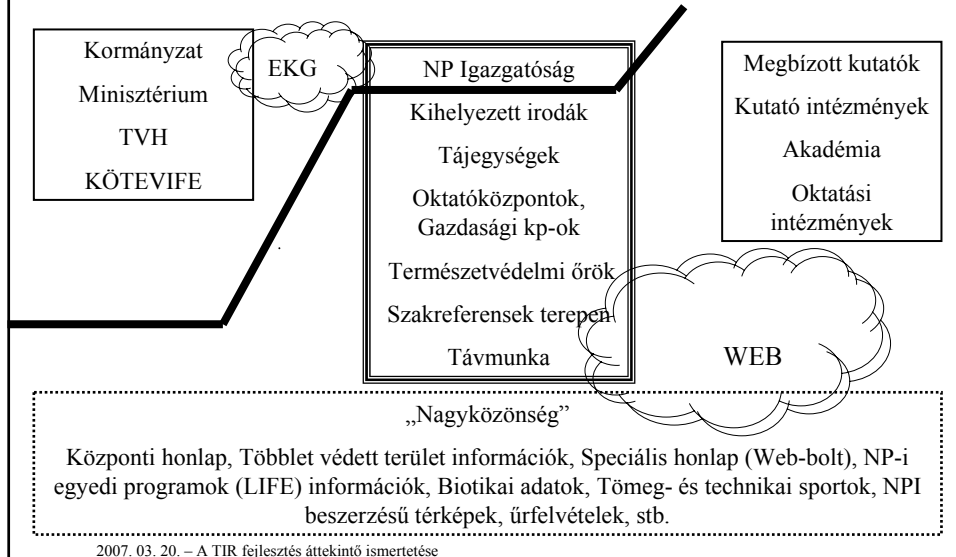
Kormányzat
Minisztérium
TVH
KÖTEVIFE

EKG

NP Igazgatóság
Kihelyezett irodák
Tájegységek
Oktatóközpontok, Gazdasági kp-ok
Természetvédelmi őrök
Szakreferensek terepen
Távmunka

Megbízott kutatók
Kutató intézmények
Akadémia
Oktatási intézmények

WEB

„Nagyközönség"

Központi honlap, Többlet védett terület információk, Speciális honlap (Web-bolt), NP-i egyedi programok (LIFE) információk, Biotikai adatok, Tömeg- és technikai sportok, NPI beszerzésű térképek, űrfelvételek, stb.

2007. 03. 20. – A TIR fejlesztés áttekintő ismertetése